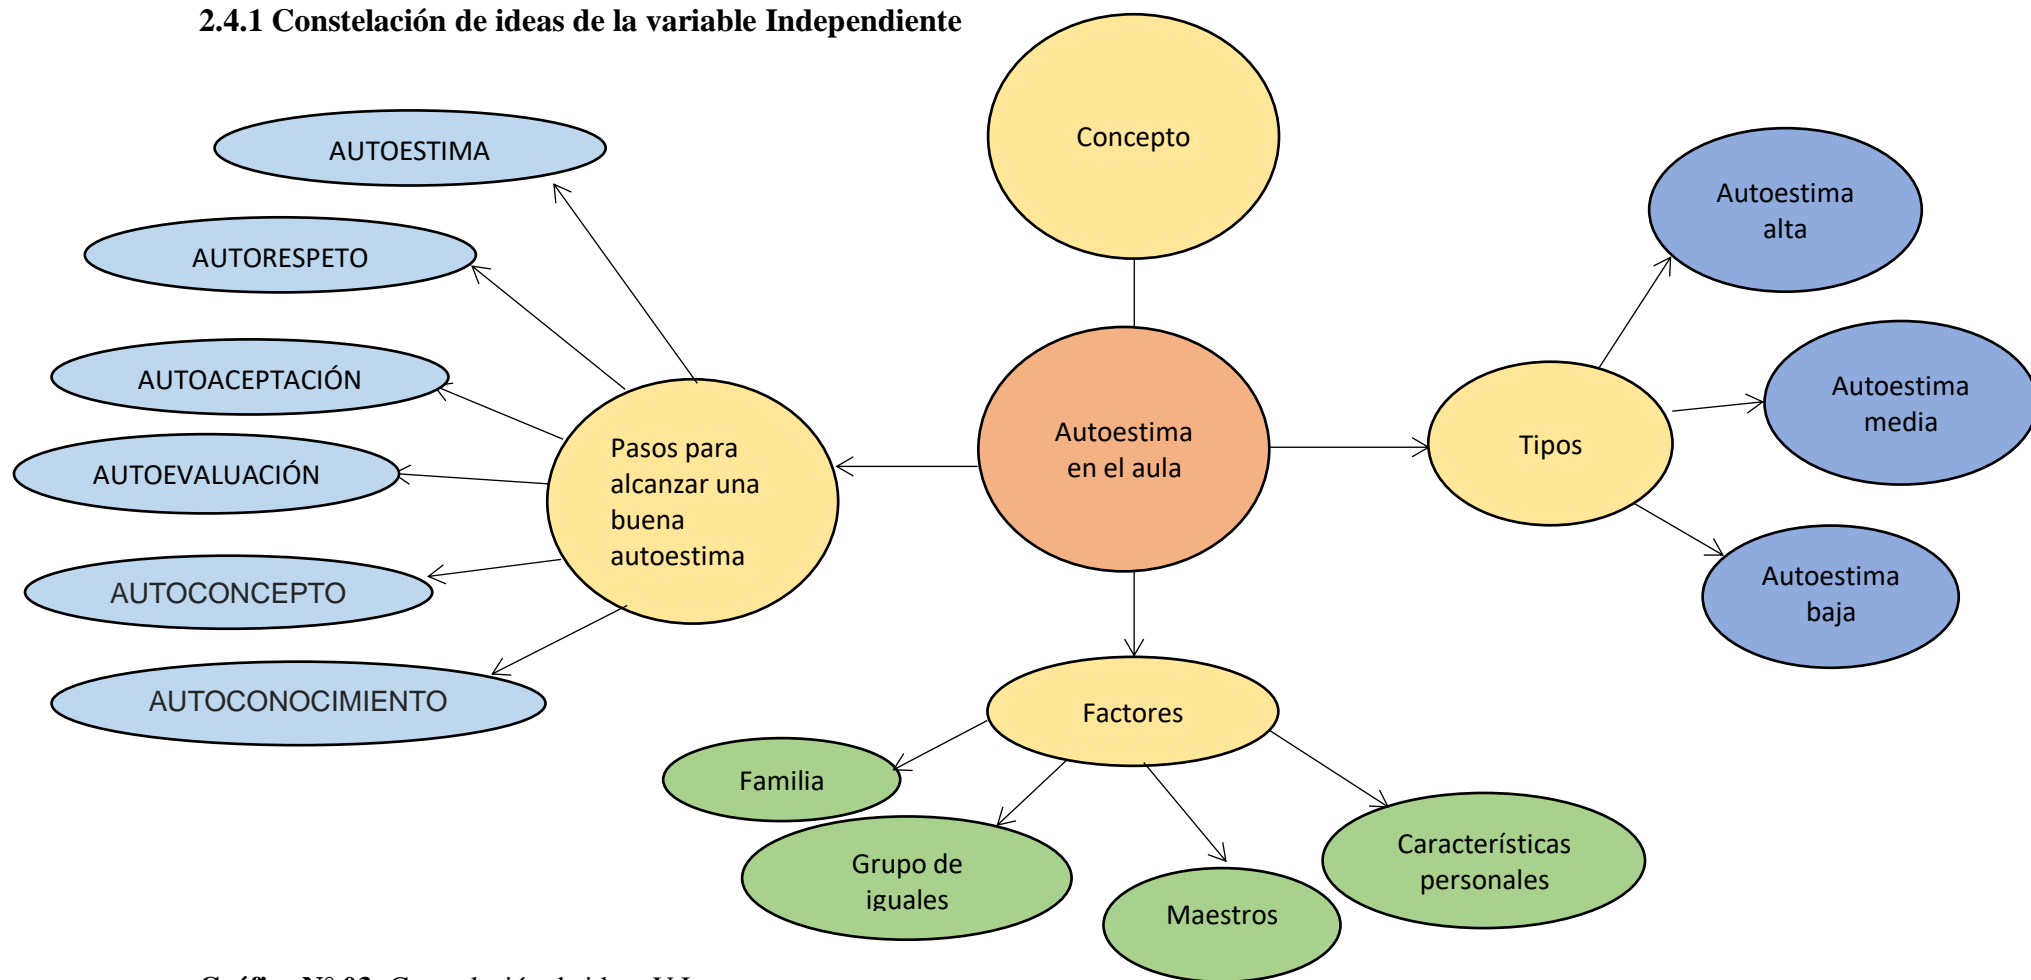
2.4.1 Constelación de ideas de la variable Independiente

Concepto

AUTOESTIMA

AUTORESPETO

AUTOACEPTACIÓN

AUTOEVALUACIÓN

AUTOCONCEPTO

AUTOCONOCIMIENTO

Pasos para alcanzar una buena autoestima

Autoestima en el aula

Tipos

Autoestima alta

Autoestima media

Autoestima baja

Factores

Familia

Grupo de iguales

Maestros

Características personales

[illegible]